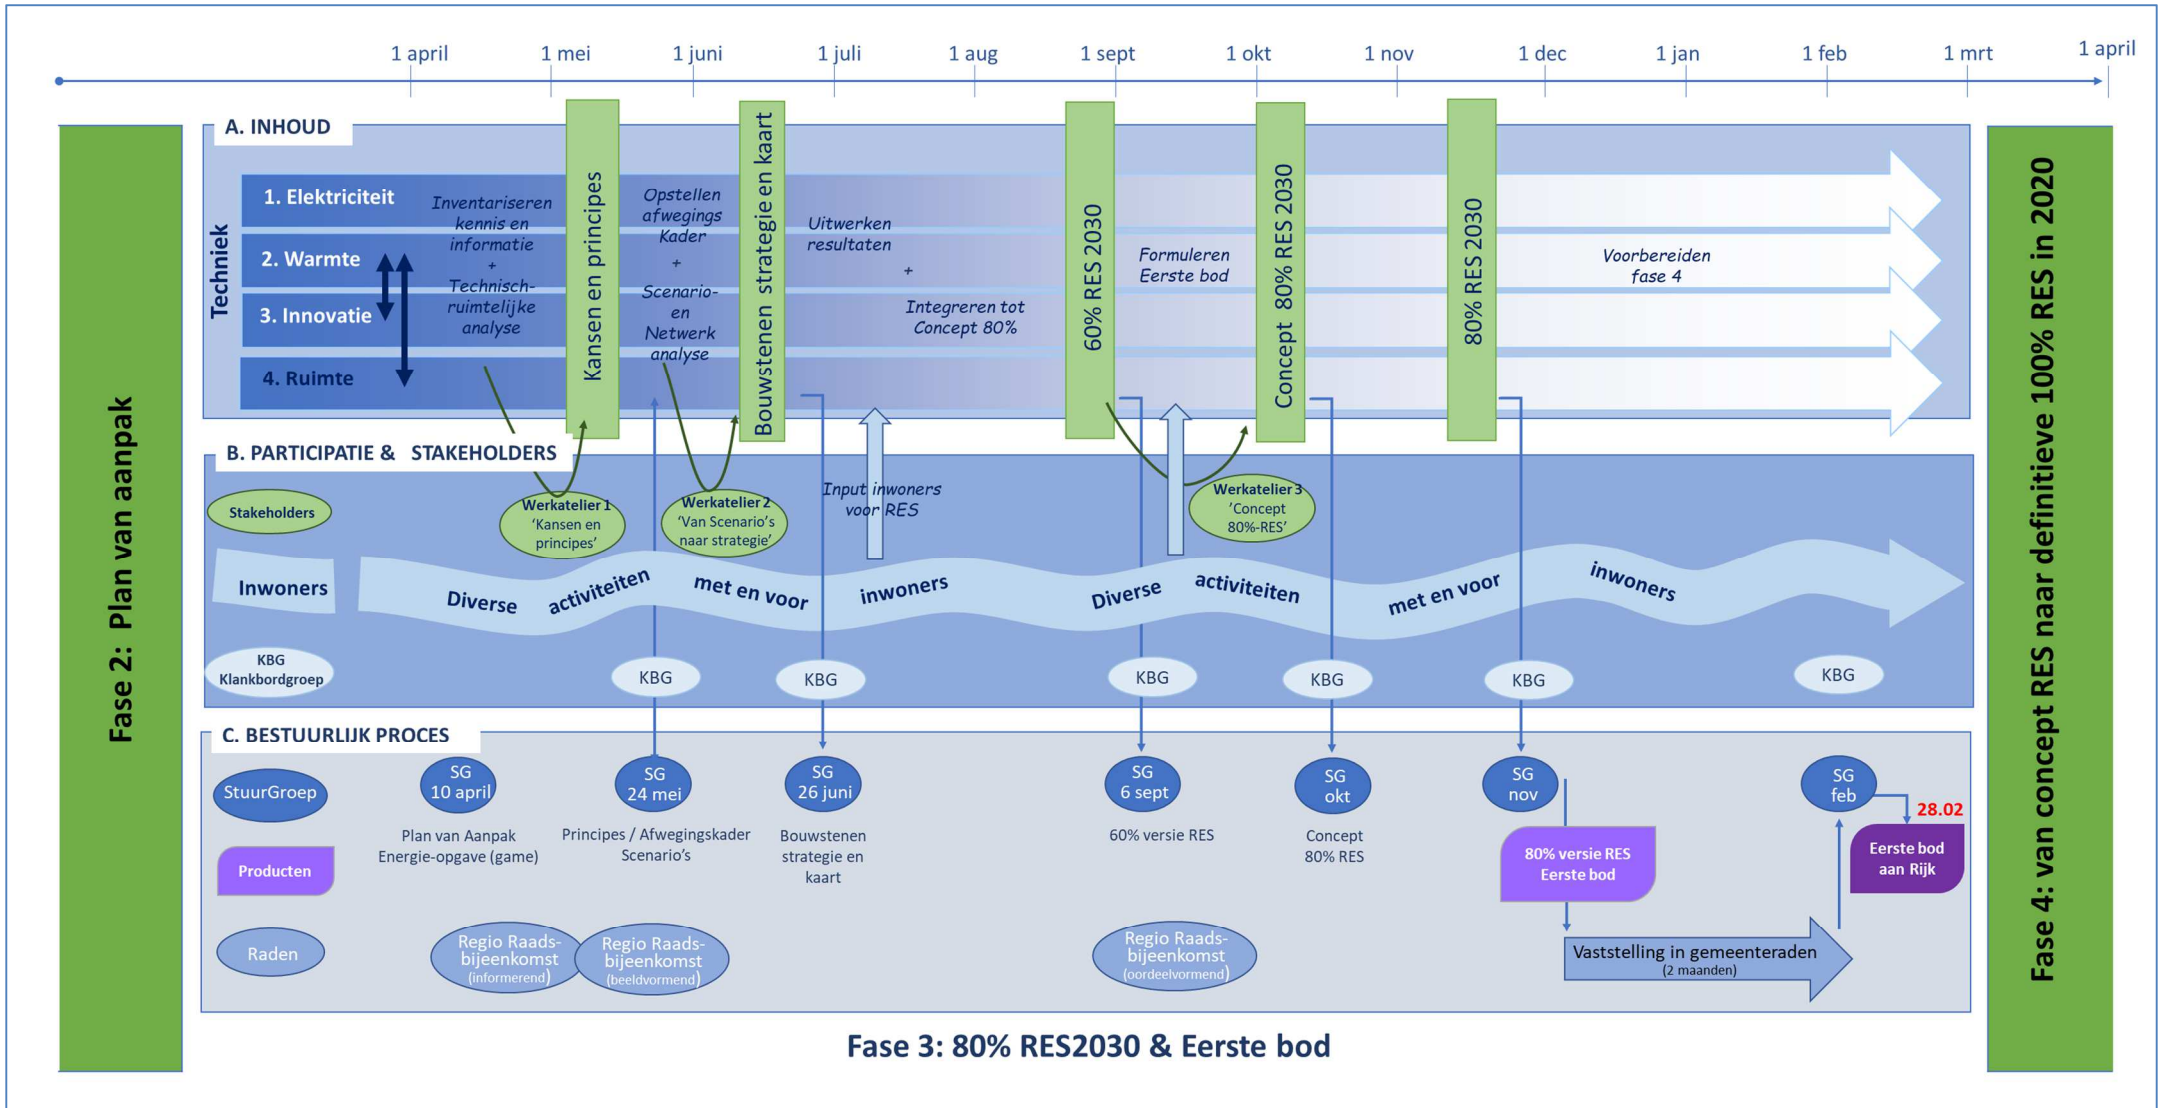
1 april 1 mei 1 juni 1 juli 1 aug 1 sept 1 okt 1 nov 1 dec 1 jan 1 feb 1 mrt 1 april

Fase 2: Plan van aanpak

A. INHOUD

Techniek

1. Elektriciteit
2. Warmte
3. Innovatie
4. Ruimte

Inventariseren kennis en informatie + Technisch-ruimtelijke analyse

Kansen en principes

Opstellen afwegings Kader + Scenario- en Netwerk analyse

Bouwstenen strategie en kaart

Uitwerken resultaten + Integreren tot Concept 80%

60% RES 2030

Formuleren Eerste bod

Concept 80% RES 2030

80% RES 2030

Voorbereiden fase 4

B. PARTICIPATIE & STAKEHOLDERS

Stakeholders

Werkatelier 1 'Kansen en principes'

Werkatelier 2 'Van Scenario's naar strategie'

Input inwoners voor RES

Werkatelier 3 'Concept 80%-RES'

Inwoners

Diverse activiteiten met en voor inwoners Diverse activiteiten met en voor inwoners

KBG Klankbordgroep

KBG KBG KBG KBG KBG KBG

C. BESTUURLIJK PROCES

StuurGroep

Producten

Raden

SG 10 april
Plan van Aanpak Energie-opgave (game)

SG 24 mei
Principes / Afwegingskader Scenario's

SG 26 juni
Bouwstenen strategie en kaart

SG 6 sept
60% versie RES

SG okt
Concept 80% RES

SG nov

80% versie RES Eerste bod

SG feb

28.02

Eerste bod aan Rijk

Regio Raads-bijeenkomst (informerend)

Regio Raads-bijeenkomst (beeldvormend)

Regio Raads-bijeenkomst (oordeelvormend)

Vaststelling in gemeenteraden (2 maanden)

Fase 3: 80% RES2030 & Eerste bod

Fase 4: van concept RES naar definitieve 100% RES in 2020